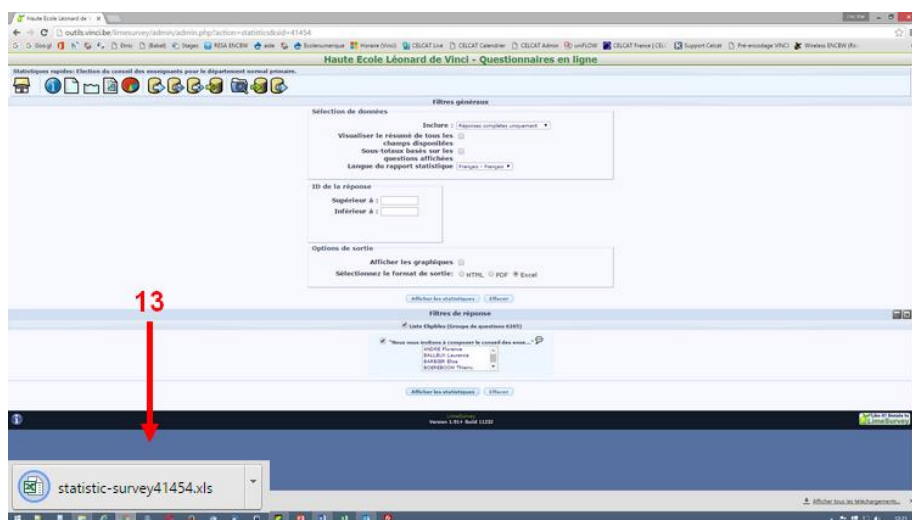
Haute Ecole Léonard de V ×

outils.vinci.be/limesurvey/admin/admin.php?action=statistics&sid=41454

Haute Ecole Léonard de Vinci - Questionnaires en ligne

Statistiques rapides: Election du conseil des enseignants pour le département normal primaire.

Filtres généraux

Sélection de données

Inclure : Réponses complètes uniquement

Visualiser le résumé de tous les champs disponibles

Sous-totaux basés sur les questions affichées

Langue du rapport statistique Français - Français

ID de la réponse

Supérieur à :

Inférieur à :

Options de sortie

Afficher les graphiques

Sélectionnez le format de sortie: HTML PDF Excel

Afficher les statistiques Effacer

Filtres de réponse

Liste Eligibles (Groupe de questions 6265)

"Nous vous invitons à composer le conseil des ense..."

ANDRE Florence
BALLEUX Laurence
BARBIER Elsa
BOERBOOM Thierry

Afficher les statistiques Effacer

LimeSurvey
Version 1.91+ Build 11232

13

statistic-survey41454.xls

Afficher tous les téléchargements...